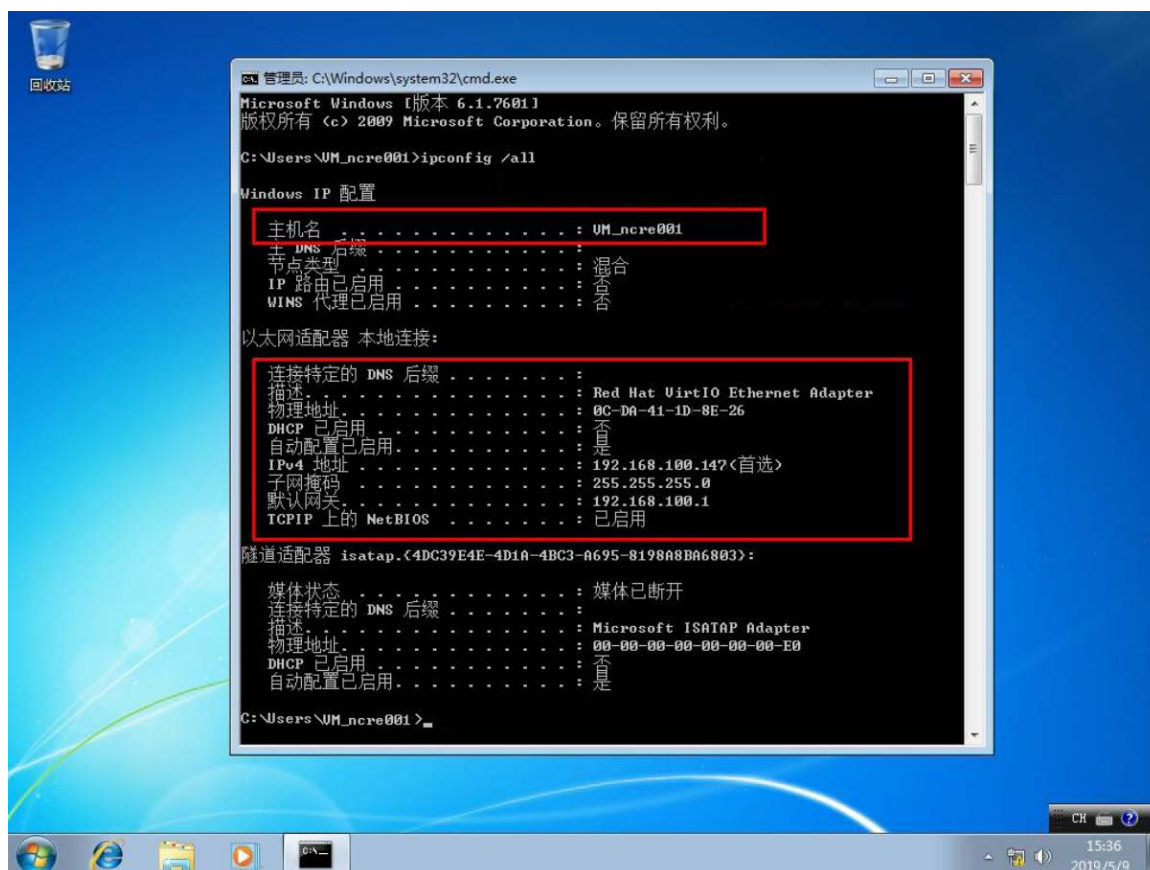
回收站

管理员: C:\Windows\system32\cmd.exe

Microsoft Windows [版本 6.1.7601]
版权所有 (c) 2009 Microsoft Corporation。保留所有权利。

C:\Users\VM_ncre001>ipconfig /all

Windows IP 配置

主机名 . . . . . . . . . . . . . : VM_ncre001
主 DNS 后缀 . . . . . . . . . . . :
节点类型 . . . . . . . . . . . . : 混合
IP 路由已启用 . . . . . . . . . . : 否
WINS 代理已启用 . . . . . . . . . : 否

以太网适配器 本地连接:

连接特定的 DNS 后缀 . . . . . . . :
描述. . . . . . . . . . . . . . . : Red Hat VirtIO Ethernet Adapter
物理地址. . . . . . . . . . . . . : 0C-DA-41-1D-8E-26
DHCP 已启用 . . . . . . . . . . . : 否
自动配置已启用. . . . . . . . . . : 是
IPv4 地址 . . . . . . . . . . . . : 192.168.100.147(首选)
子网掩码 . . . . . . . . . . . . : 255.255.255.0
默认网关. . . . . . . . . . . . . : 192.168.100.1
TCPIP 上的 NetBIOS . . . . . . . : 已启用

隧道适配器 isatap.{4DC39E4E-4D1A-4BC3-A695-8198A8BA6803}:

媒体状态 . . . . . . . . . . . . : 媒体已断开
连接特定的 DNS 后缀 . . . . . . . :
描述. . . . . . . . . . . . . . . : Microsoft ISATAP Adapter
物理地址. . . . . . . . . . . . . : 00-00-00-00-00-00-00-E0
DHCP 已启用 . . . . . . . . . . . : 否
自动配置已启用. . . . . . . . . . : 是

C:\Users\VM_ncre001>_

CH
15:36
2019/5/9